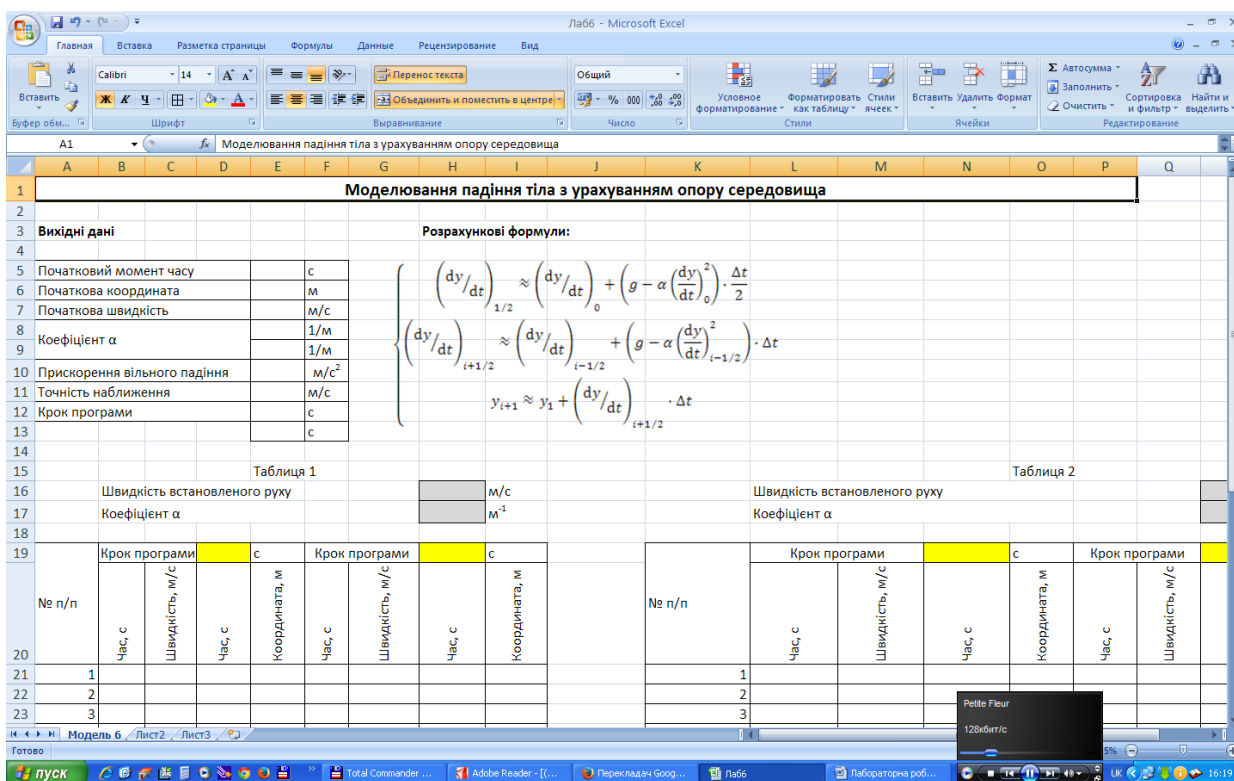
Лаб6 - Microsoft Excel

Главная Вставка Разметка страницы Формулы Данные Рецензирование Вид

Вставить Буфер обм... Calibri 14 Шрифт Перенос текста Объединить и поместить в центре Выравнивание Общий Число Условное форматирование Форматировать как таблицу Стили ячеек Стили Вставить Удалить Формат Ячейки Автосумма Заполнить Очистить Сортировка и фильтр Найти и выделить Редактирование

A1 Моделювання падіння тіла з урахуванням опору середовища

| | A | B | C | D | E | F | G | H | I | J | K | L | M | N | O | P | Q |
|---|---|---|---|---|---|---|---|---|---|---|---|---|---|---|---|---|---|
| 1 | Моделювання падіння тіла з урахуванням опору середовища | | | | | | | | | | | | | | | | |
| 3 | Вихідні дані | | | | | | Розрахункові формули: | | | | | | | | | | |
| 5 | Початковий момент часу | | | | | с | | | | | | | | | | | |
| 6 | Початкова координата | | | | | м | | | | | | | | | | | |
| 7 | Початкова швидкість | | | | | м/с | | | | | | | | | | | |
| 8 | Коефіцієнт α | | | | | 1/м | | | | | | | | | | | |
| 9 | | | | | | 1/м | | | | | | | | | | | |
| 10 | Прискорення вільного падіння | | | | | м/с$^2$ | | | | | | | | | | | |
| 11 | Точність наближення | | | | | м/с | | | | | | | | | | | |
| 12 | Крок програми | | | | | с | | | | | | | | | | | |
| 13 | | | | | | с | | | | | | | | | | | |
| 15 | | | | | Таблиця 1 | | | | | | | | | | Таблиця 2 | | |
| 16 | | Швидкість встановленого руху | | | | | | | м/с | | | Швидкість встановленого руху | | | | | |
| 17 | | Коефіцієнт α | | | | | | | м$^{-1}$ | | | Коефіцієнт α | | | | | |
| 19 | | Крок програми | | | с | Крок програми | | | с | | | Крок програми | | | с | Крок програми | |
| 20 | № п/п | Час, с | Швидкість, м/с | Час, с | Координата, м | Час, с | Швидкість, м/с | Час, с | Координата, м | | № п/п | Час, с | Швидкість, м/с | Час, с | Координата, м | Час, с | Швидкість, м/с |
| 21 | 1 | | | | | | | | | | 1 | | | | | | |
| 22 | 2 | | | | | | | | | | 2 | | | | | | |
| 23 | 3 | | | | | | | | | | 3 | | | | | | |

$\left(\frac{dy}{dt}\right)_{1/2} \approx \left(\frac{dy}{dt}\right)_0 + \left(g - \alpha\left(\frac{dy}{dt}\right)_0^2\right)\cdot\frac{\Delta t}{2}$

$\left(\frac{dy}{dt}\right)_{i+1/2} \approx \left(\frac{dy}{dt}\right)_{i-1/2} + \left(g - \alpha\left(\frac{dy}{dt}\right)_{i-1/2}^2\right)\cdot\Delta t$

$y_{i+1} \approx y_1 + \left(\frac{dy}{dt}\right)_{i+1/2}\cdot\Delta t$

Модель 6 Лист2 Лист3
Готово
Petite Fleur
128кбит/с
пуск Total Commander ... Adobe Reader - [(... Перекладач Goog... Лаб6 Лабораторна роб... UK 16:19